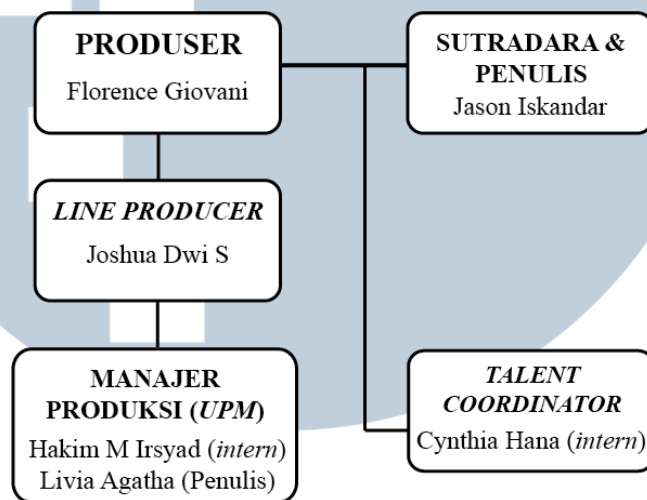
PRODUSER
Florence Giovani

SUTRADARA & PENULIS
Jason Iskandar

LINE PRODUCER
Joshua Dwi S

MANAJER PRODUKSI (UPM)
Hakim M Irsyad (intern)
Livia Agatha (Penulis)

TALENT COORDINATOR
Cynthia Hana (intern)